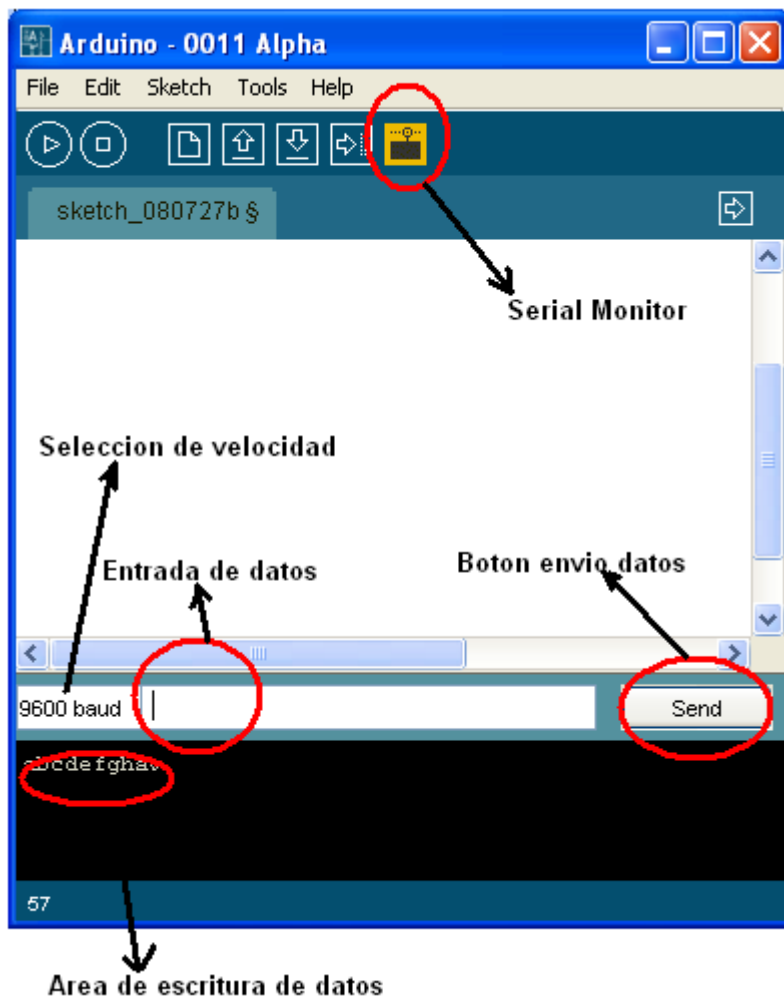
Arduino - 0011 Alpha

File Edit Sketch Tools Help

sketch_080727b §

Serial Monitor

Seleccion de velocidad

Entrada de datos

Boton envio datos

9600 baud

Send

abcdefghav

57

Area de escritura de datos